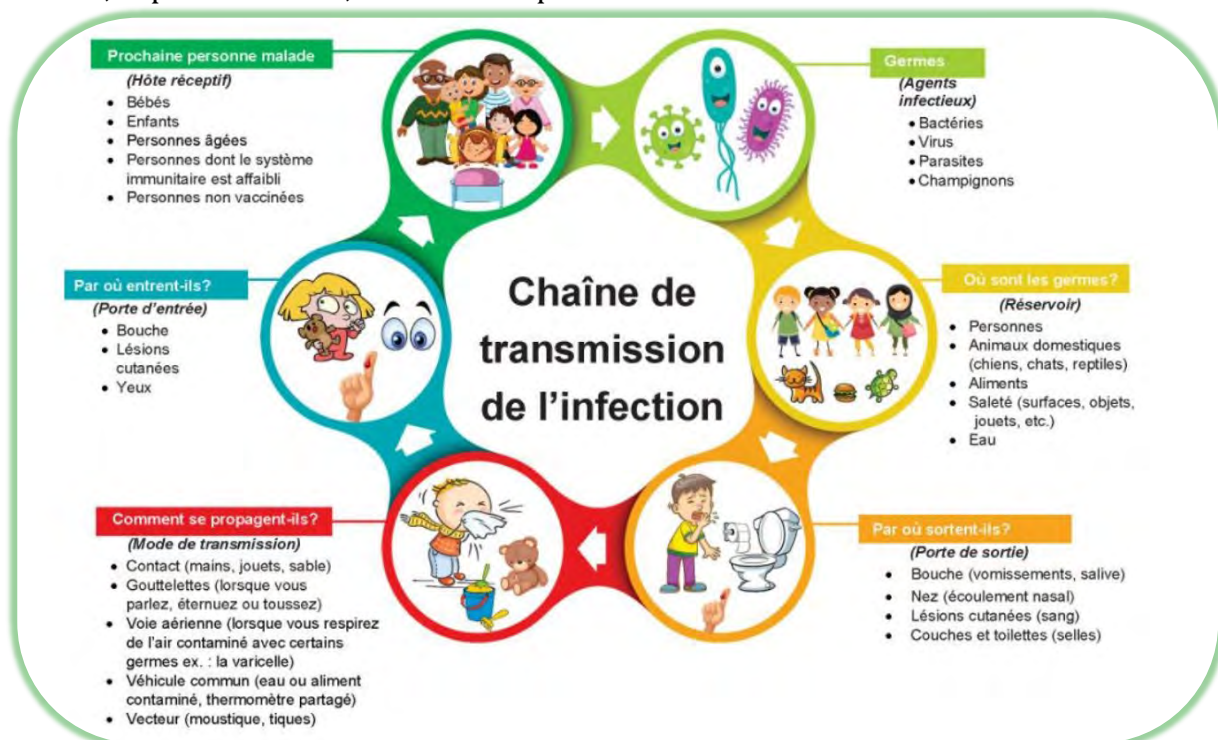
Chaîne de transmission de l'infection

Germes
(Agents infectieux)
- Bactéries
- Virus
- Parasites
- Champignons

Où sont les germes?
(Réservoir)
- Personnes
- Animaux domestiques (chiens, chats, reptiles)
- Aliments
- Saleté (surfaces, objets, jouets, etc.)
- Eau

Par où sortent-ils?
(Porte de sortie)
- Bouche (vomissements, salive)
- Nez (écoulement nasal)
- Lésions cutanées (sang)
- Couches et toilettes (selles)

Comment se propagent-ils?
(Mode de transmission)
- Contact (mains, jouets, sable)
- Gouttelettes (lorsque vous parlez, éternuez ou toussez)
- Voie aérienne (lorsque vous respirez de l'air contaminé avec certains germes ex. : la varicelle)
- Véhicule commun (eau ou aliment contaminé, thermomètre partagé)
- Vecteur (moustique, tiques)

Par où entrent-ils?
(Porte d'entrée)
- Bouche
- Lésions cutanées
- Yeux

Prochaine personne malade
(Hôte réceptif)
- Bébés
- Enfants
- Personnes âgées
- Personnes dont le système immunitaire est affaibli
- Personnes non vaccinées